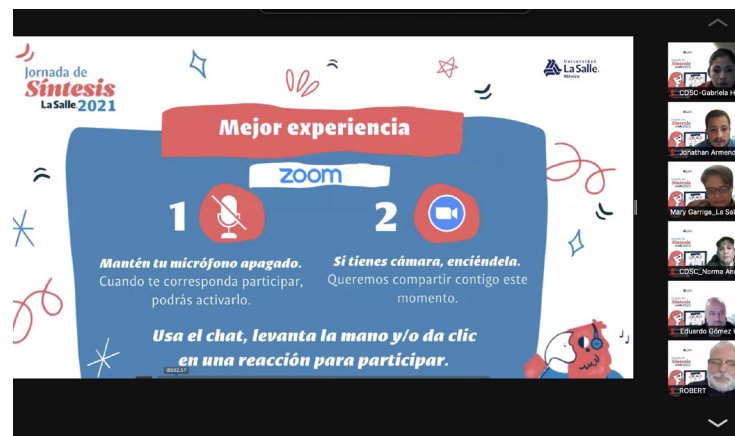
Jornada de Síntesis La Salle 2021

Universidad La Salle México

Mejor experiencia

ZOOM

1

Mantén tu micrófono apagado. Cuando te corresponda participar, podrás activarlo.

2

Si tienes cámara, enciéndela. Queremos compartir contigo este momento.

Usa el chat, levanta la mano y/o da clic en una reacción para participar.

00:02:57

CDSC_Gabriela H

Jonathan Armend

Mary Garriga_La Sal

CDSC_Norma An

Eduardo Gómez

ROBERT